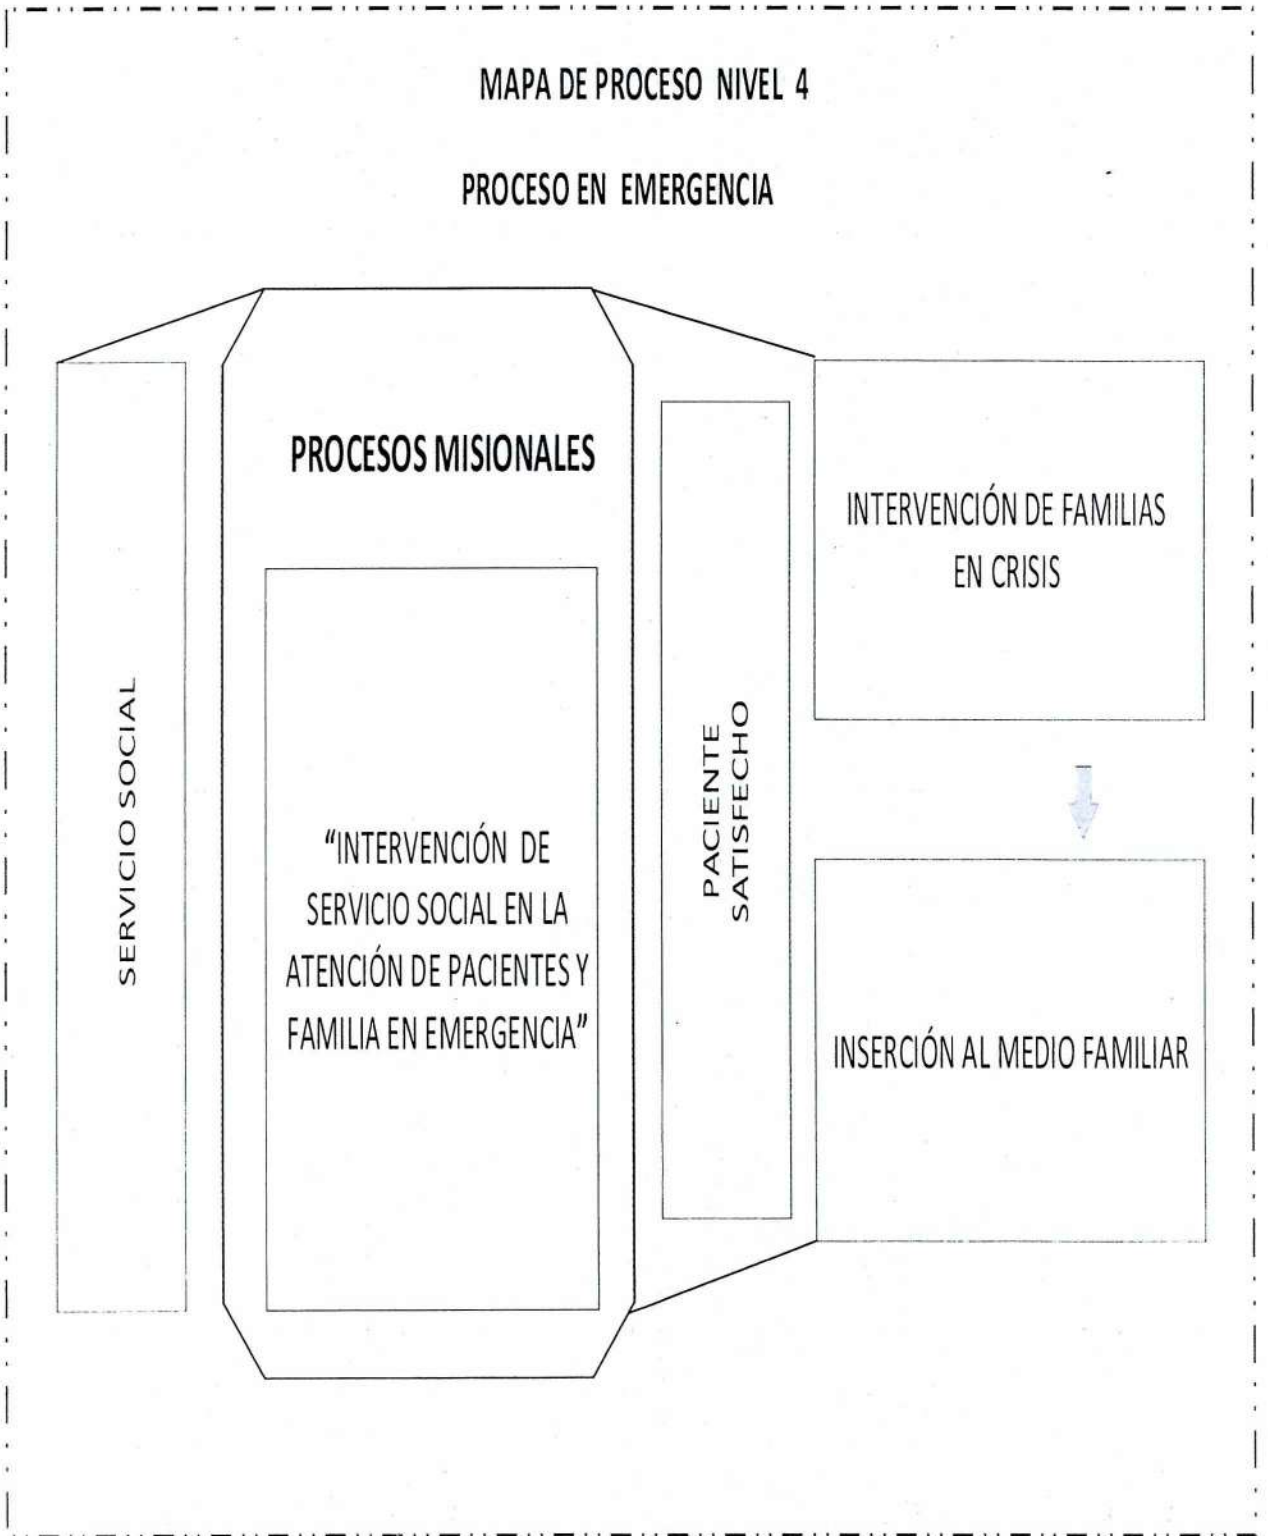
MAPA DE PROCESO NIVEL 4

PROCESO EN EMERGENCIA

SERVICIO SOCIAL

PROCESOS MISIONALES

"INTERVENCIÓN DE SERVICIO SOCIAL EN LA ATENCIÓN DE PACIENTES Y FAMILIA EN EMERGENCIA"

PACIENTE SATISFECHO

INTERVENCIÓN DE FAMILIAS EN CRISIS

INSERCIÓN AL MEDIO FAMILIAR